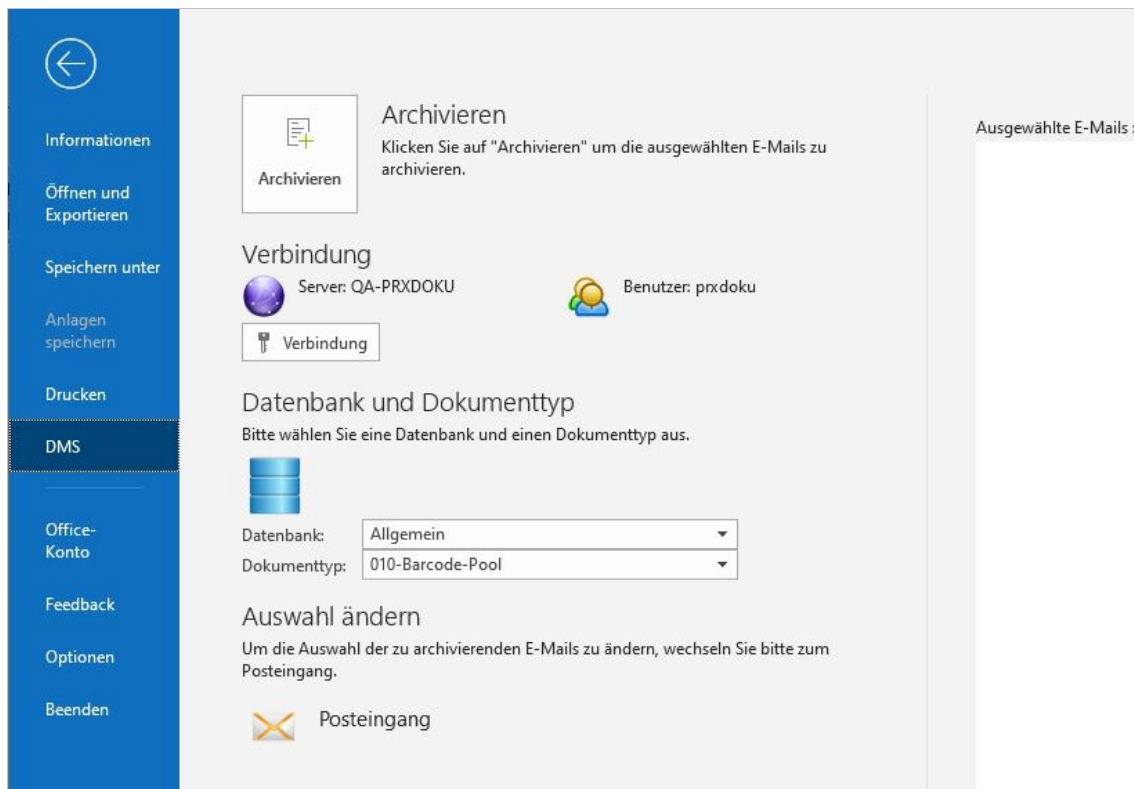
Informationen

Öffnen und Exportieren

Speichern unter

Anlagen speichern

Drucken

DMS

Office-Konto

Feedback

Optionen

Beenden

Archivieren

Archivieren

Klicken Sie auf "Archivieren" um die ausgewählten E-Mails zu archivieren.

Verbindung

Server: QA-PRXDOKU

Benutzer: prxdoku

Verbindung

Datenbank und Dokumenttyp

Bitte wählen Sie eine Datenbank und einen Dokumenttyp aus.

Datenbank: Allgemein

Dokumenttyp: 010-Barcode-Pool

Auswahl ändern

Um die Auswahl der zu archivierenden E-Mails zu ändern, wechseln Sie bitte zum Posteingang.

Posteingang

Ausgewählte E-Mails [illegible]